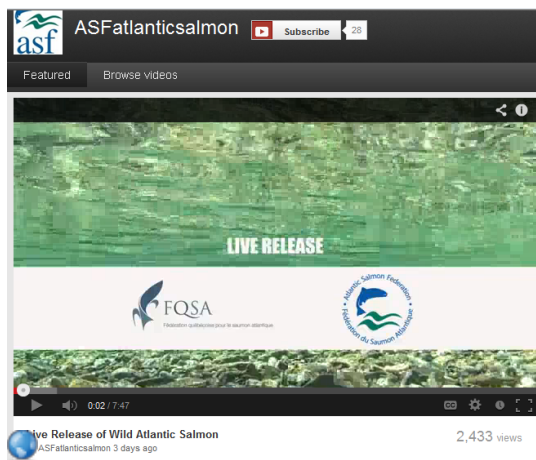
asf

ASFatlanticsalmon

Subscribe 28

Featured Browse videos

LIVE RELEASE

FQSA
Fédération québécoise pour le saumon atlantique

Atlantic Salmon Federation
Fédération du Saumon Atlantique

0:02 / 7:47

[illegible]ive Release of Wild Atlantic Salmon
ASFatlanticsalmon 3 days ago

2,433 views